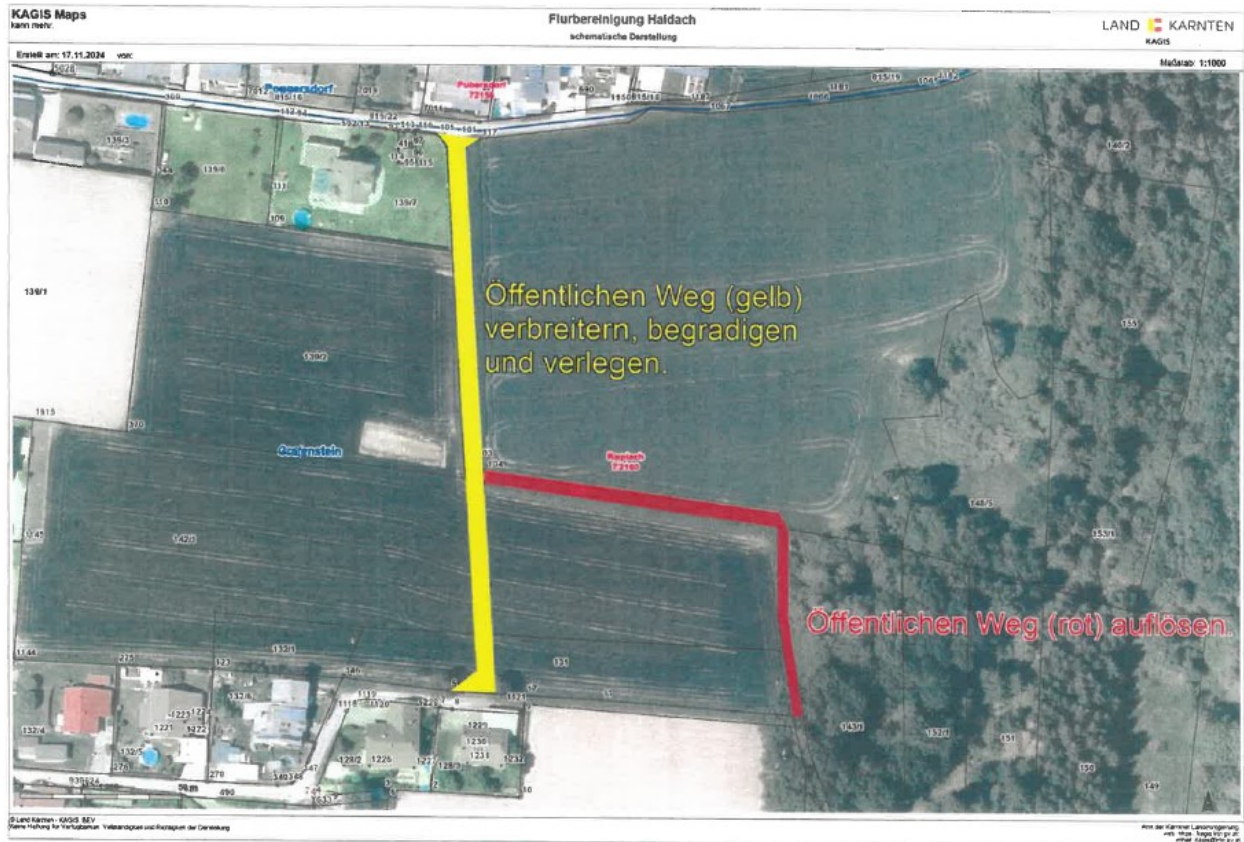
KAGIS Maps
kann mehr.

Flurbereinigung Haidach
schematische Darstellung

LAND KARNTEN
KAGIS

Erstellt am: 17.11.2024 von:

Maßstab 1:1000

5028
Pomeranzdorf
Pubersdorf
72156
815/19
815/16
815/22
139/3
139/6
139/7
139/1
139/2
140/2
155
Öffentlichen Weg (gelb) verbreitern, begradigen und verlegen.
1915
270
Gailgenstein
Rassach
72160
142/1
148/5
353/1
Öffentlichen Weg (rot) auflösen.
132/1
131
1144
275
143/1
152/1
151
150
149
1221
1222
1226
1227
1229
1230
1231
1232
132/4
132/5
276
278
128/2
1118
1120
490
98 m

© Land Kärnten - KAGIS, BEV
Keine Haftung für Verfügbarkeit, Vollständigkeit und Richtigkeit der Darstellung

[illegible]